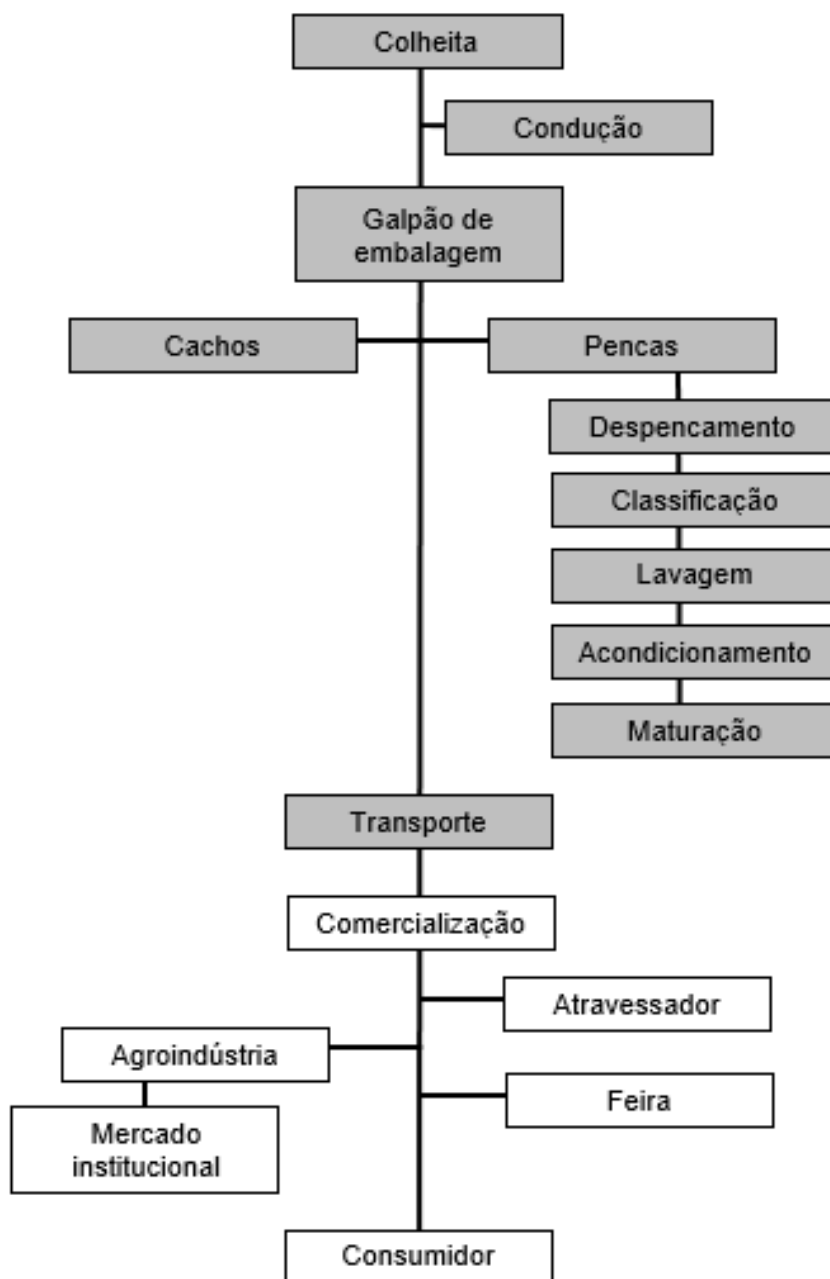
Colheita

Condução

Galpão de embalagem

Cachos

Pencas

Despencamento

Classificação

Lavagem

Acondicionamento

Maturação

Transporte

Comercialização

Atravessador

Agroindústria

Feira

Mercado institucional

Consumidor